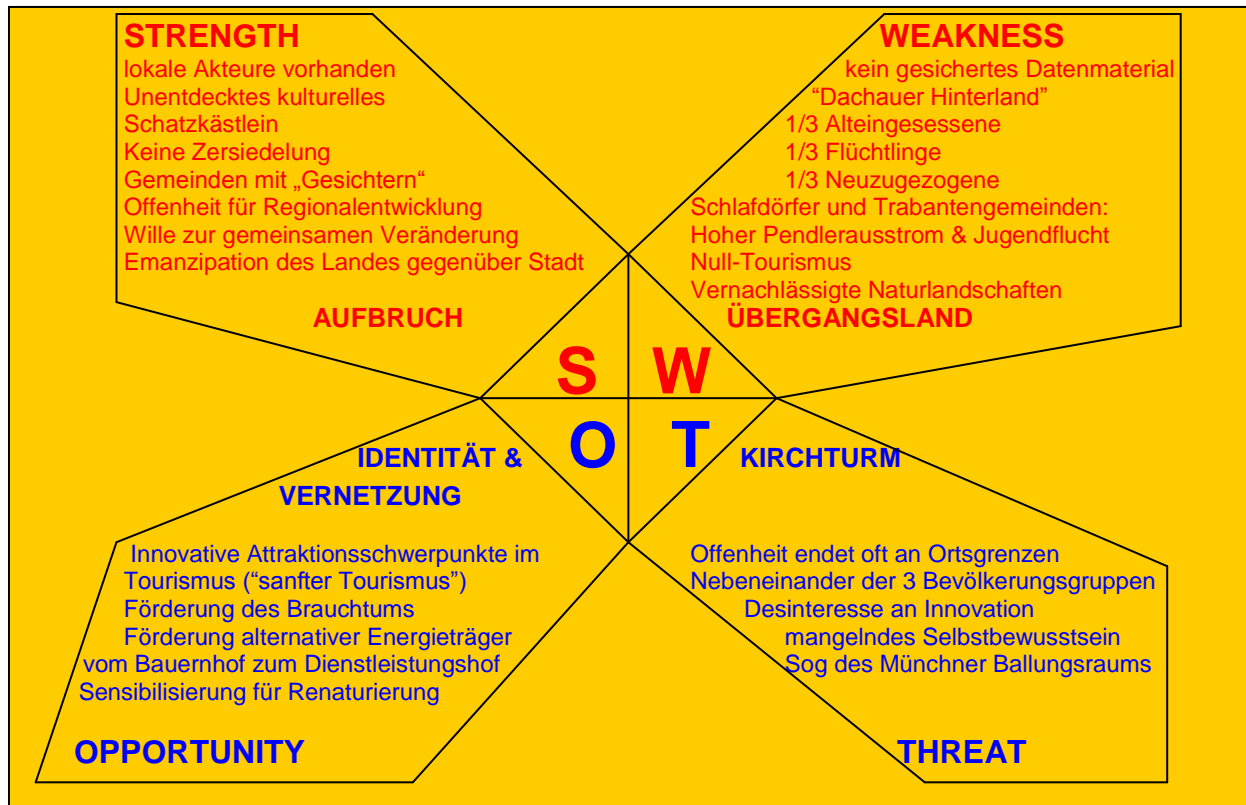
STRENGTH
lokale Akteure vorhanden
Unentdecktes kulturelles
Schatzkästlein
Keine Zersiedelung
Gemeinden mit „Gesichtern“
Offenheit für Regionalentwicklung
Wille zur gemeinsamen Veränderung
Emanzipation des Landes gegenüber Stadt

AUFBRUCH

WEAKNESS
kein gesichertes Datenmaterial
“Dachauer Hinterland”
1/3 Alteingesessene
1/3 Flüchtlinge
1/3 Neuzugezogene
Schlafdörfer und Trabantengemeinden:
Hoher Pendlerausstrom & Jugendflucht
Null-Tourismus
Vernachlässigte Naturlandschaften

ÜBERGANGSLAND

S W
O T

IDENTITÄT & VERNETZUNG

KIRCHTURM

Innovative Attraktionsschwerpunkte im Tourismus (“sanfter Tourismus”)
Förderung des Brauchtums
Förderung alternativer Energieträger
vom Bauernhof zum Dienstleistungshof
Sensibilisierung für Renaturierung

OPPORTUNITY

Offenheit endet oft an Ortsgrenzen
Nebeneinander der 3 Bevölkerungsgruppen
Desinteresse an Innovation
mangelndes Selbstbewusstsein
Sog des Münchner Ballungsraums

THREAT